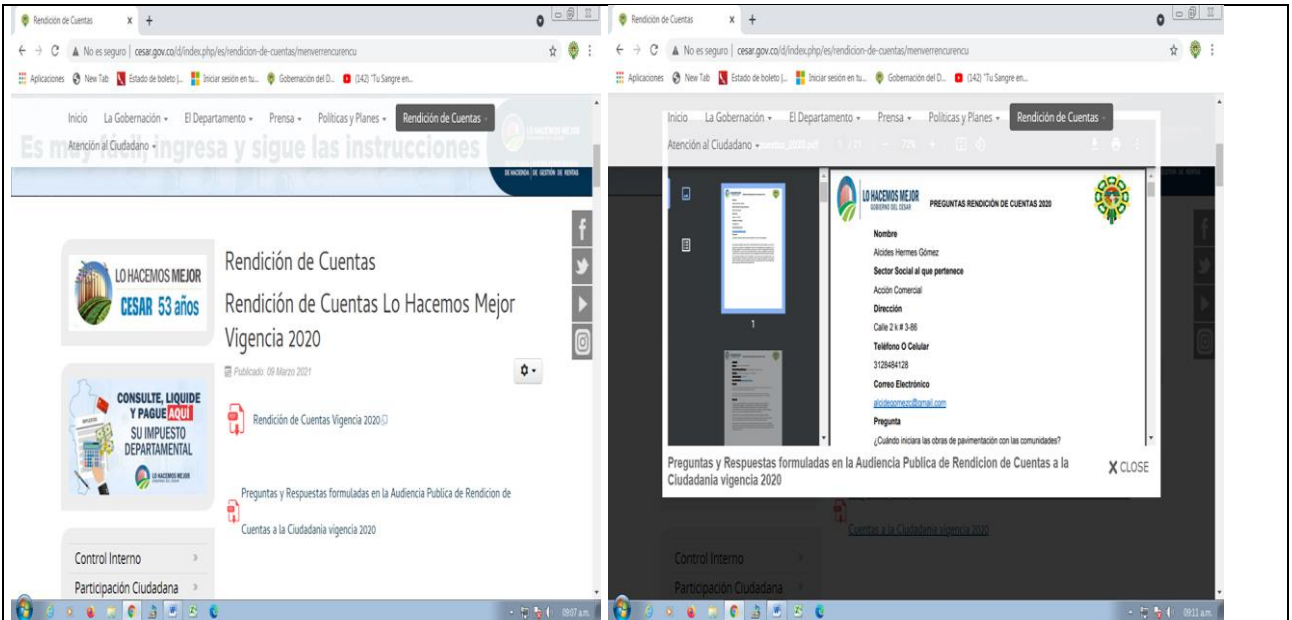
Rendición de Cuentas x +

← → C ▲ No es seguro | cesar.gov.co/d/index.php/es/rendicion-de-cuentas/menverrencurencu

Aplicaciones New Tab Estado de boleto |... Iniciar sesión en tu... Gobernación del D... (142) "Tu Sangre en...

Inicio La Gobernación El Departamento Prensa Políticas y Planes Rendición de Cuentas

Es muy fácil, ingresa y sigue las instrucciones

Atención al Ciudadano

LO HACEMOS MEJOR

DE HACIENDA DE GESTIÓN DE RENTAS

LO HACEMOS MEJOR CESAR 53 años

Rendición de Cuentas

Rendición de Cuentas Lo Hacemos Mejor Vigencia 2020

Publicado: 09 Marzo 2021

CONSULTE, LIQUIDE Y PAGUE AQUÍ SU IMPUESTO DEPARTAMENTAL

LO HACEMOS MEJOR

Rendición de Cuentas Vigencia 2020

Preguntas y Respuestas formuladas en la Audiencia Publica de Rendicion de Cuentas a la Ciudadania vigencia 2020

Control Interno

Participación Ciudadana

09:07 a.m.

Rendición de Cuentas x +

← → C ▲ No es seguro | cesar.gov.co/d/index.php/es/rendicion-de-cuentas/menverrencurencu

Aplicaciones New Tab Estado de boleto |... Iniciar sesión en tu... Gobernación del D... (142) "Tu Sangre en...

Inicio La Gobernación El Departamento Prensa Políticas y Planes Rendición de Cuentas

Atención al Ciudadano

1

LO HACEMOS MEJOR GOBIERNO DEL CESAR

PREGUNTAS RENDICIÓN DE CUENTAS 2020

Nombre

Alcides Hermes Gómez

Sector Social al que pertenece

Acción Comercial

Dirección

Calle 2 k # 3-86

Teléfono O Celular

3128484128

Correo Electrónico

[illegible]@gmail.com

Pregunta

¿Cuándo iniciara las obras de pavimentación con las comunidades?

Preguntas y Respuestas formuladas en la Audiencia Publica de Rendicion de Cuentas a la Ciudadania vigencia 2020

X CLOSE

Cuentas a la Ciudadania vigencia 2020

Control Interno

Participación Ciudadana

09:11 a.m.